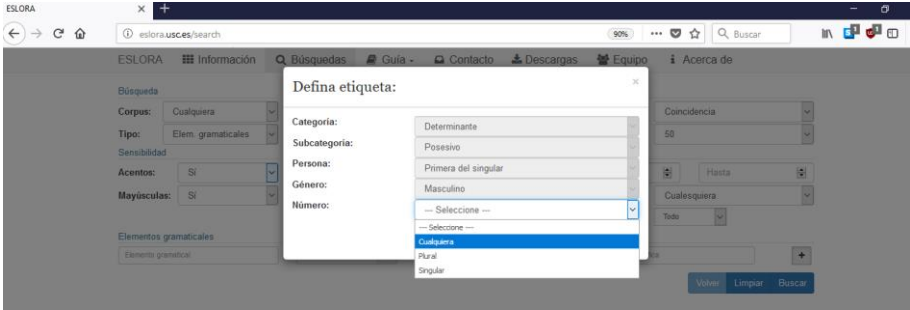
ESLORA

eslora.usc.es/search

90%

Buscar

ESLORA Información Búsquedas Guía Contacto Descargas Equipo Acerca de

Búsqueda

Corpus: Cualquiera

Tipo: Elem. gramaticales

Sensibilidad

Acentos: Sí

Mayúsculas: Sí

Elementos gramaticales

Elemento gramatical

Coincidencia

50

Hasta

Cualesquiera

Todo

Volver Limpiar Buscar

Defina etiqueta:

×

Categoría: Determinante

Subcategoría: Posesivo

Persona: Primera del singular

Género: Masculino

Número: --- Seleccione ---

--- Seleccione ---
Cualquiera
Plural
Singular